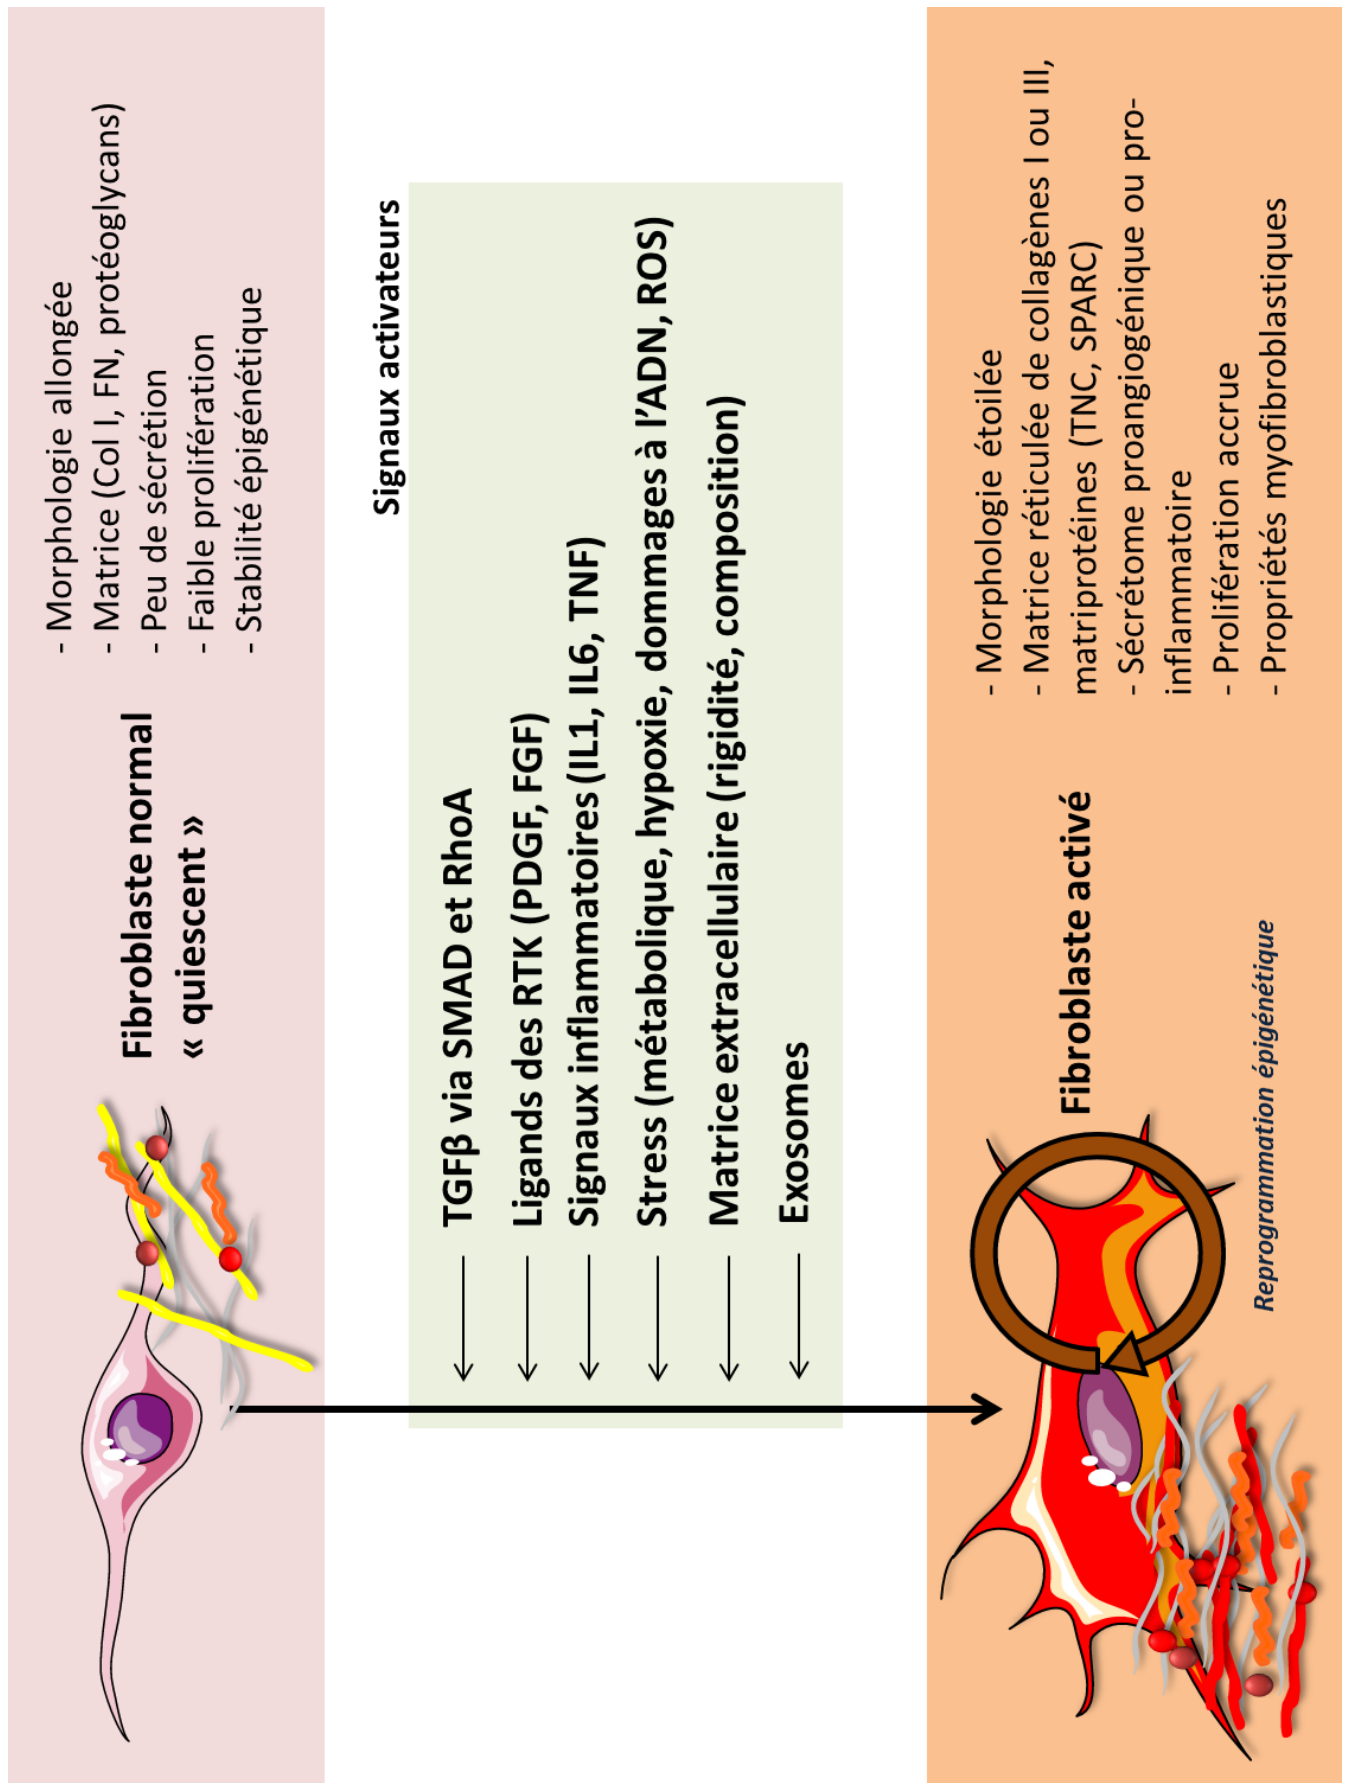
Fibroblaste normal « quiescent »

- Morphologie allongée
- Matrice (Col I, FN, protéoglycans)
- Peu de sécrétion
- Faible prolifération
- Stabilité épigénétique

Signaux activateurs

TGFβ via SMAD et RhoA
Ligands des RTK (PDGF, FGF)
Signaux inflammatoires (IL1, IL6, TNF)
Stress (métabolique, hypoxie, dommages à l'ADN, ROS)
Matrice extracellulaire (rigidité, composition)
Exosomes

Fibroblaste activé

- Morphologie étoilée
- Matrice réticulée de collagènes I ou III, matriprotéines (TNC, SPARC)
- Sécrétome proangiogénique ou pro-inflammatoire
- Prolifération accrue
- Propriétés myofibroblastiques

Reprogrammation épigénétique